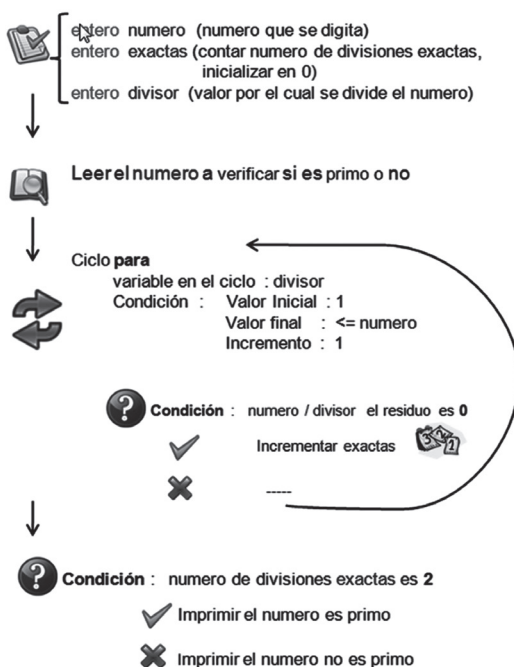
entero numero (numero que se digita)
entero exactas (contar numero de divisiones exactas, inicializar en 0)
entero divisor (valor por el cual se divide el numero)

Leer el numero a verificar si es primo o no

Ciclo **para**
variable en el ciclo : divisor
Condición : Valor Inicial : 1
Valor final : <= numero
Incremento : 1

**Condición** : numero / divisor el residuo es **0**
Incrementar exactas
-----

**Condición** : numero de divisiones exactas es **2**
Imprimir el numero es primo
Imprimir el numero no es primo